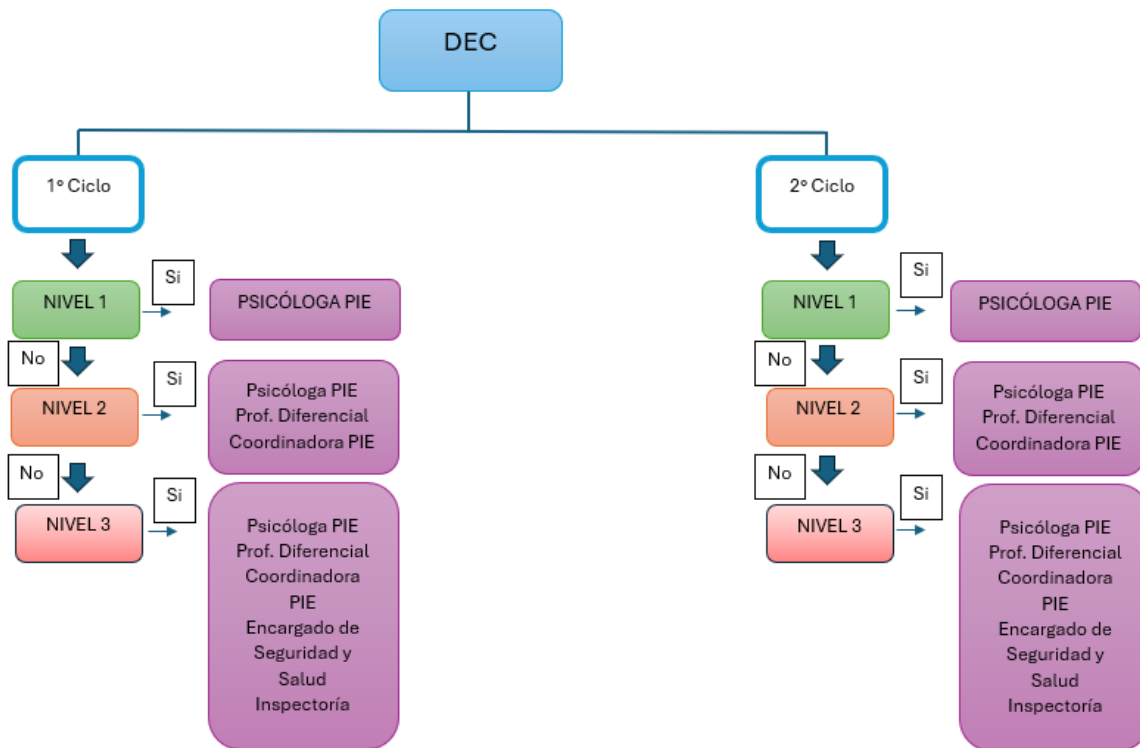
DEC

1º Ciclo

NIVEL 1

Si

PSICÓLOGA PIE

No

NIVEL 2

Si

Psicóloga PIE
Prof. Diferencial
Coordinadora PIE

No

NIVEL 3

Si

Psicóloga PIE
Prof. Diferencial
Coordinadora PIE
Encargado de Seguridad y Salud
Inspectoría

2º Ciclo

NIVEL 1

Si

PSICÓLOGA PIE

No

NIVEL 2

Si

Psicóloga PIE
Prof. Diferencial
Coordinadora PIE

No

NIVEL 3

Si

Psicóloga PIE
Prof. Diferencial
Coordinadora PIE
Encargado de Seguridad y Salud
Inspectoría